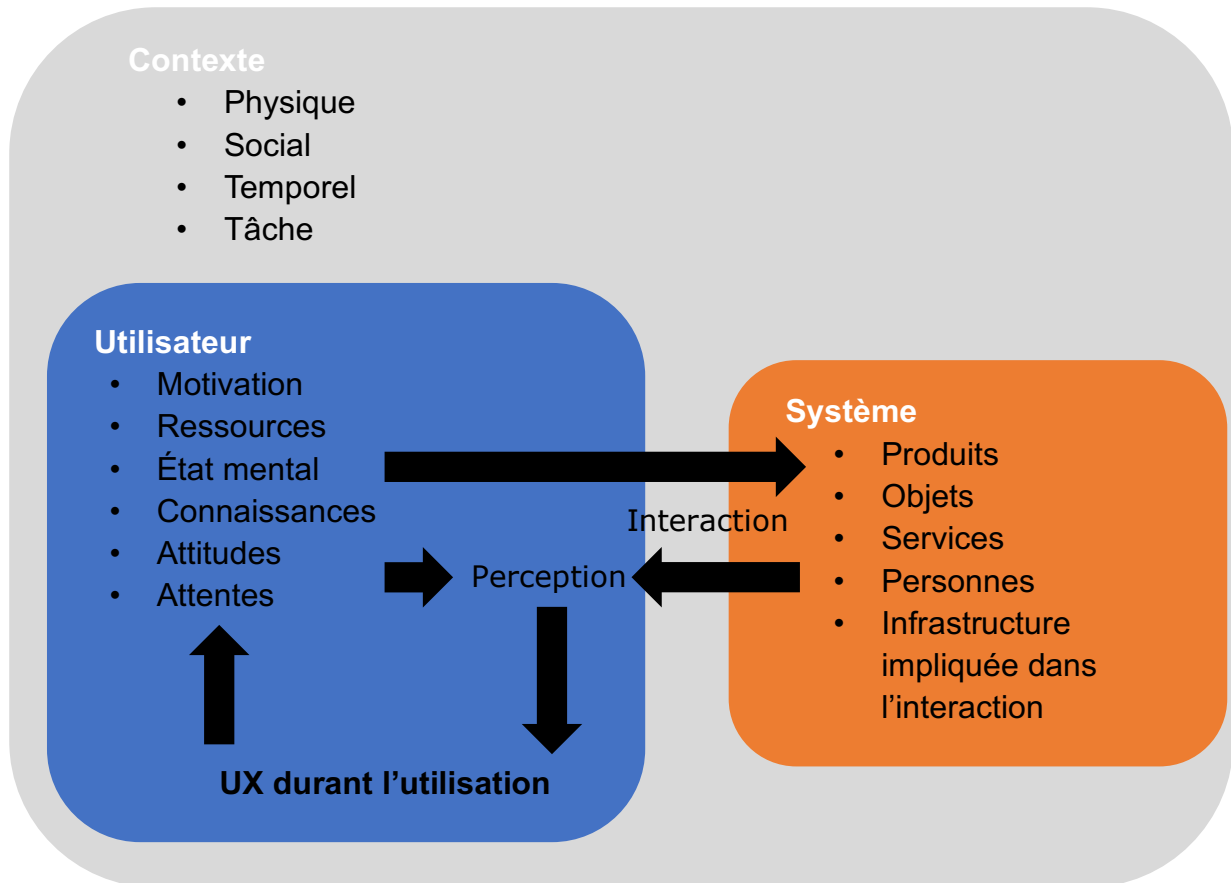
Contexte
- Physique
- Social
- Temporel
- Tâche

Utilisateur
- Motivation
- Ressources
- État mental
- Connaissances
- Attitudes
- Attentes

Interaction

Perception

UX durant l’utilisation

Système
- Produits
- Objets
- Services
- Personnes
- Infrastructure impliquée dans l’interaction